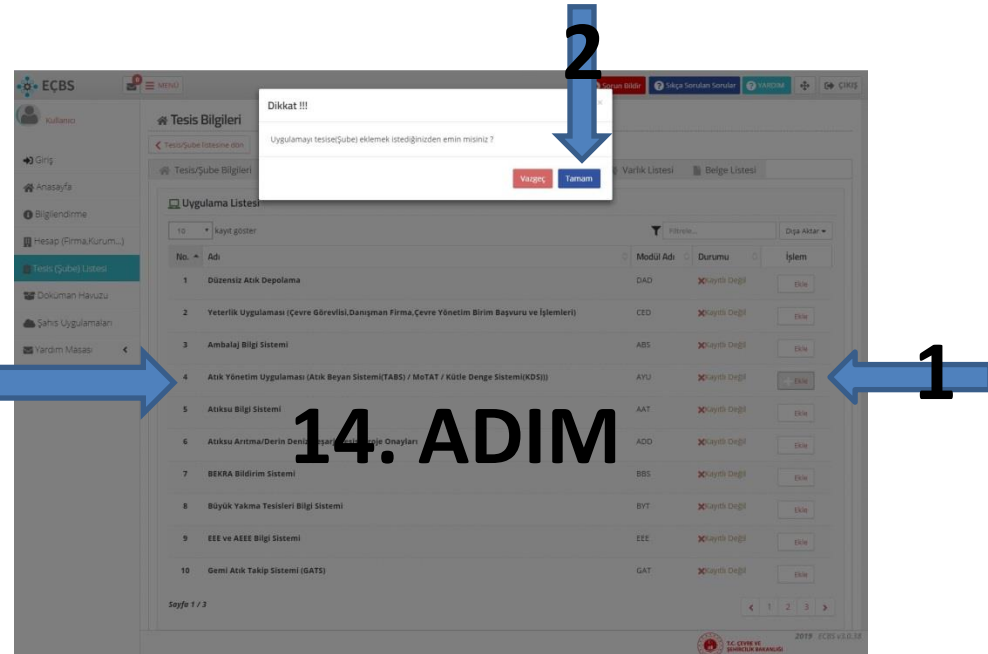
2

EÇBS

MENU

Sorun Bildir | Sıkça Sorulan Sorular | YARDIM | ÇIKIŞ

Kullanıcı

Giriş

Anasayfa

Bilgilendirme

Hesap (Firma,Kurum...)

Tesis (Şube) Listesi

Doküman Havuzu

Şahıs Uygulamaları

Yardım Masası

Tesis Bilgileri

Tesis/Şube listesine dön

Tesis/Şube Bilgileri

Varlık Listesi | Belge Listesi

Dikkat !!!

Uygulamayı tesise(Şube) eklemek istediğinizden emin misiniz ?

Vazgeç | Tamam

Uygulama Listesi

10 kayıt göster

Filtrele...

Dışa Aktar

| No. | Adı | Modül Adı | Durumu | İşlem |
|---|---|---|---|---|
| 1 | Düzensiz Atık Depolama | DAD | Kayıtlı Değil | Ekle |
| 2 | Yeterlik Uygulaması (Çevre Görevlisi,Danışman Firma,Çevre Yönetim Birim Başvuru ve İşlemleri) | CED | Kayıtlı Değil | Ekle |
| 3 | Ambalaj Bilgi Sistemi | ABS | Kayıtlı Değil | Ekle |
| 4 | Atık Yönetim Uygulaması (Atık Beyan Sistemi(TABS) / MoTAT / Kütle Denge Sistemi(KDS)) | AYU | Kayıtlı Değil | Ekle |
| 5 | Atıksu Bilgi Sistemi | AAT | Kayıtlı Değil | Ekle |
| 6 | Atıksu Arıtma/Derin De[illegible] Onayları | ADO | Kayıtlı Değil | Ekle |
| 7 | BEKRA Bildirim Sistemi | BBS | Kayıtlı Değil | Ekle |
| 8 | Büyük Yakma Tesisleri Bilgi Sistemi | BYT | Kayıtlı Değil | Ekle |
| 9 | EEE ve AEEE Bilgi Sistemi | EEE | Kayıtlı Değil | Ekle |
| 10 | Gemi Atık Takip Sistemi (GATS) | GAT | Kayıtlı Değil | Ekle |

Sayfa 1 / 3

1 2 3

1

14. ADIM

T.C. ÇEVRE VE ŞEHİRCİLİK BAKANLIĞI

2019 EÇBS v1.0.18